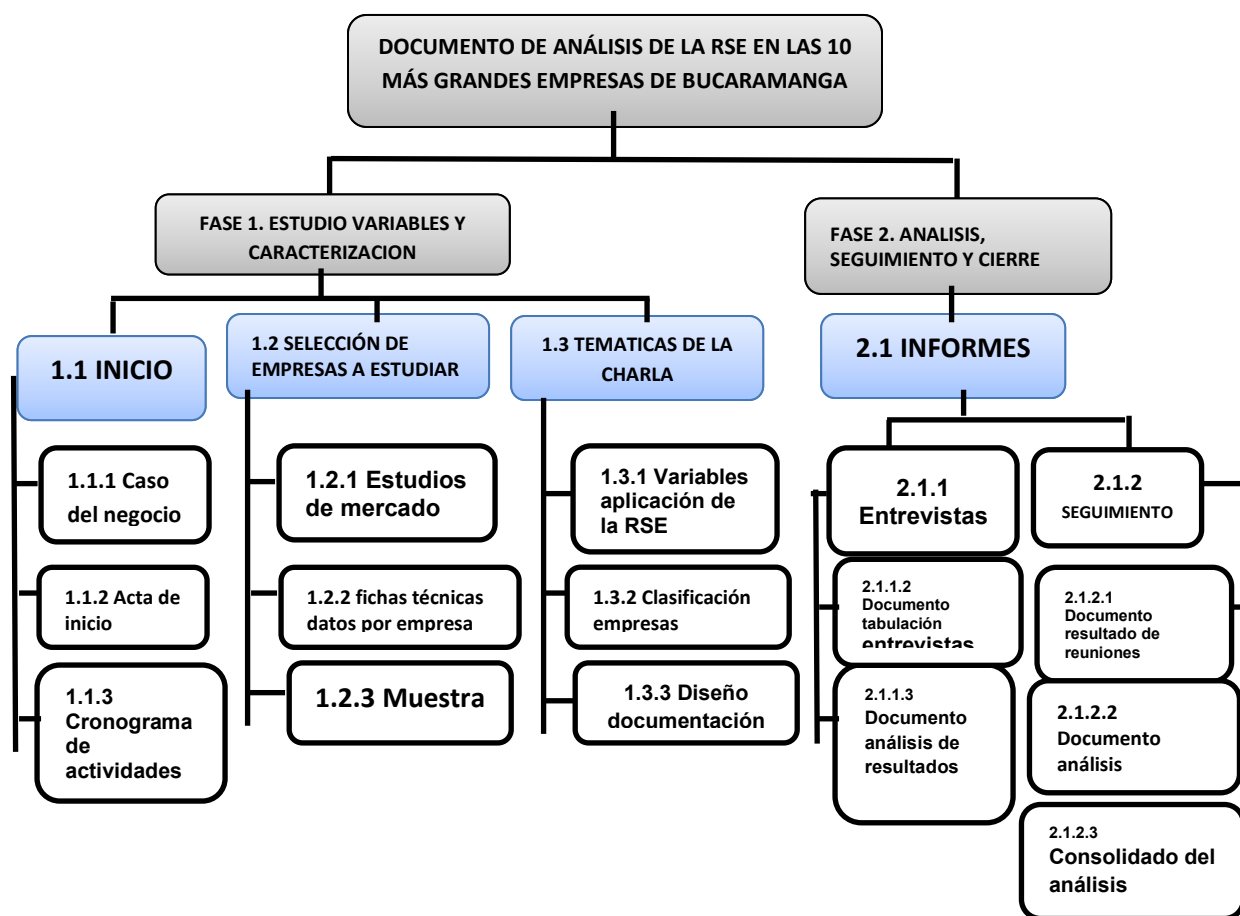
DOCUMENTO DE ANÁLISIS DE LA RSE EN LAS 10 MÁS GRANDES EMPRESAS DE BUCARAMANGA

FASE 1. ESTUDIO VARIABLES Y CARACTERIZACION

FASE 2. ANALISIS, SEGUIMIENTO Y CIERRE

1.1 INICIO

1.1.1 Caso del negocio

1.1.2 Acta de inicio

1.1.3 Cronograma de actividades

1.2 SELECCIÓN DE EMPRESAS A ESTUDIAR

1.2.1 Estudios de mercado

1.2.2 fichas técnicas datos por empresa

1.2.3 Muestra

1.3 TEMATICAS DE LA CHARLA

1.3.1 Variables aplicación de la RSE

1.3.2 Clasificación empresas

1.3.3 Diseño documentación

2.1 INFORMES

2.1.1 Entrevistas

2.1.1.2 Documento tabulación entrevistas

2.1.1.3 Documento análisis de resultados

2.1.2 SEGUIMIENTO

2.1.2.1 Documento resultado de reuniones

2.1.2.2 Documento análisis

2.1.2.3 Consolidado del análisis